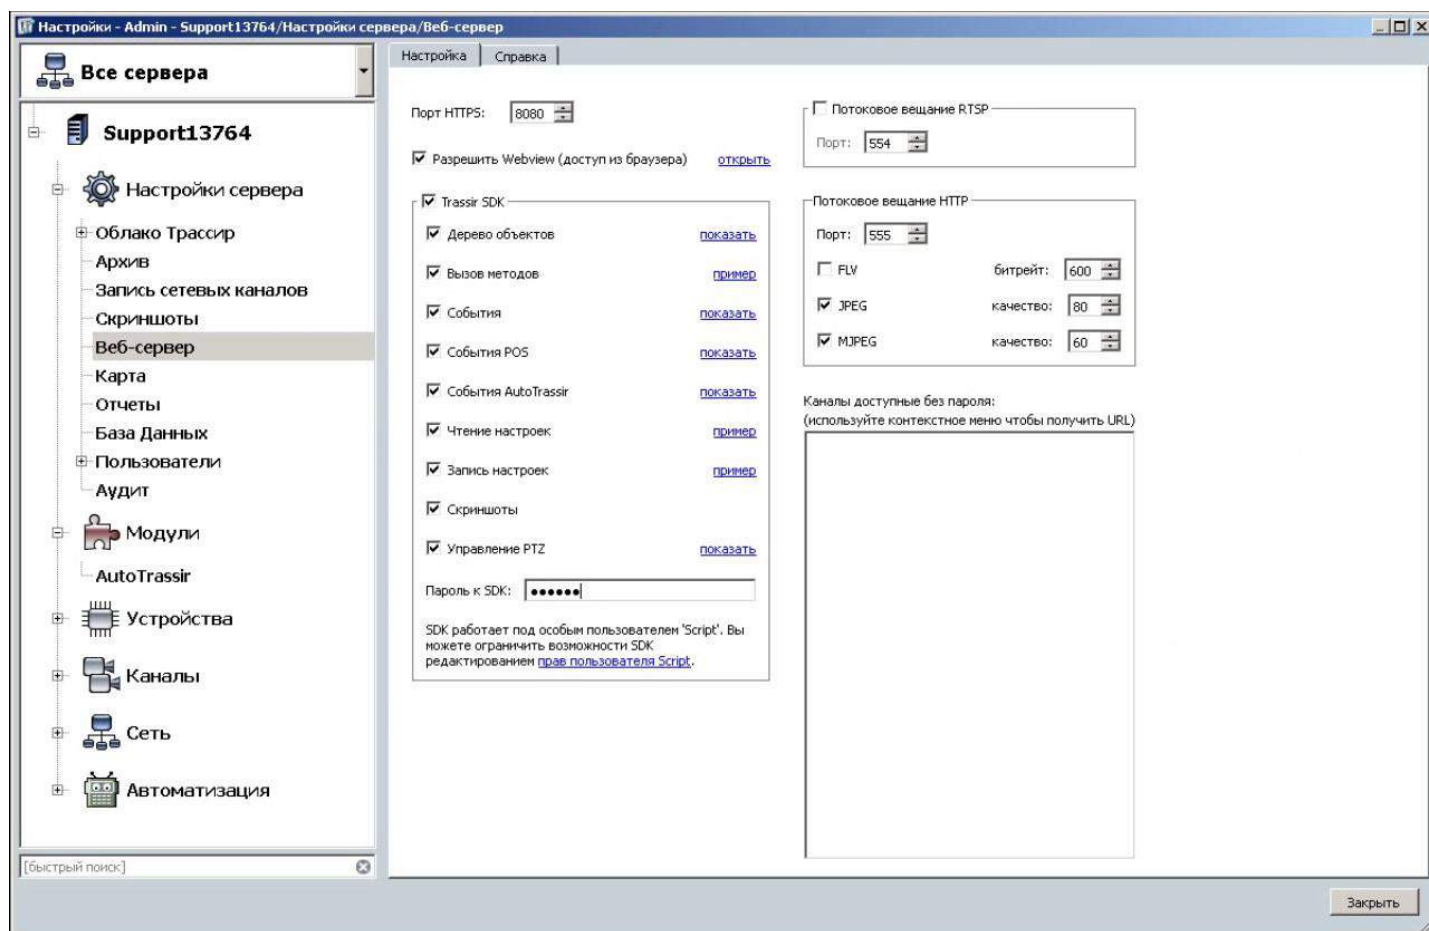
Настройки - Admin - Support13764/Настройки сервера/Веб-сервер

Все сервера

Support13764

Настройки сервера

Облако Трассир

Архив

Запись сетевых каналов

Скриншоты

Веб-сервер

Карта

Отчеты

База Данных

Пользователи

Аудит

Модули

AutoTrassir

Устройства

Каналы

Сеть

Автоматизация

[быстрый поиск]

Настройка | Справка

Порт HTTPS: 8080

Разрешить Webview (доступ из браузера) открыть

Trassir SDK

Дерево объектов показать

Вызов методов пример

События показать

События POS показать

События AutoTrassir показать

Чтение настроек пример

Запись настроек пример

Скриншоты

Управление PTZ показать

Пароль к SDK: ••••••

SDK работает под особым пользователем 'Script'. Вы можете ограничить возможности SDK редактированием прав пользователя Script.

Потоковое вещание RTSP

Порт: 554

Потоковое вещание HTTP

Порт: 555

FLV битрейт: 600

JPEG качество: 80

MJPEG качество: 60

Каналы доступные без пароля:
(используйте контекстное меню чтобы получить URL)

Закрыть